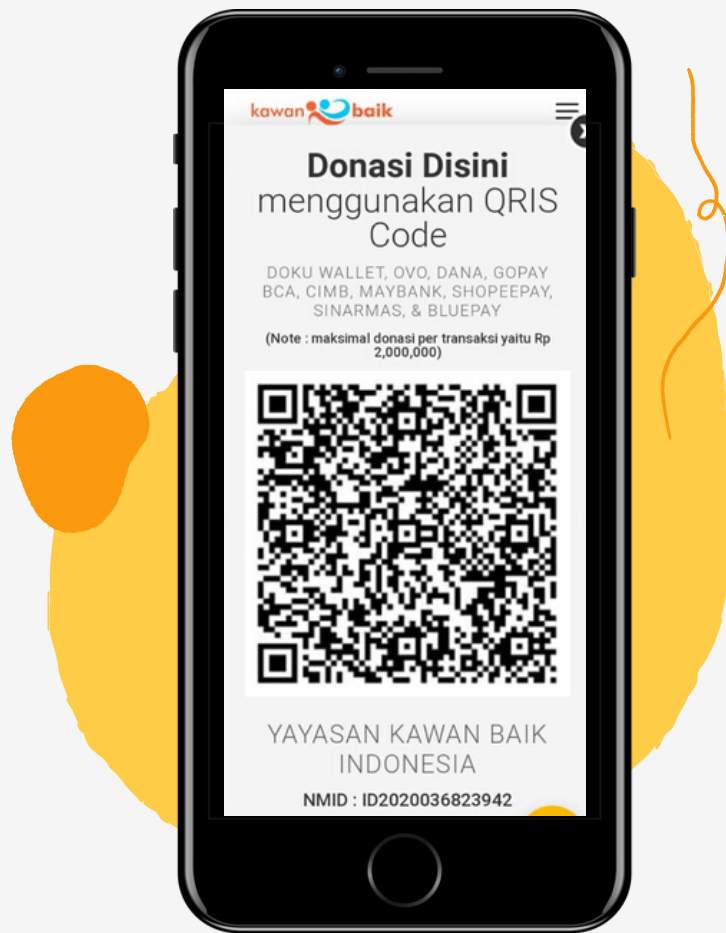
kawan baik

Donasi Disini
menggunakan QRIS Code

DOKU WALLET, OVO, DANA, GOPAY BCA, CIMB, MAYBANK, SHOPEEPAY, SINARMAS, & BLUEPAY

(Note : maksimal donasi per transaksi yaitu Rp 2,000,000)

YAYASAN KAWAN BAIK INDONESIA

NMID : ID2020036823942